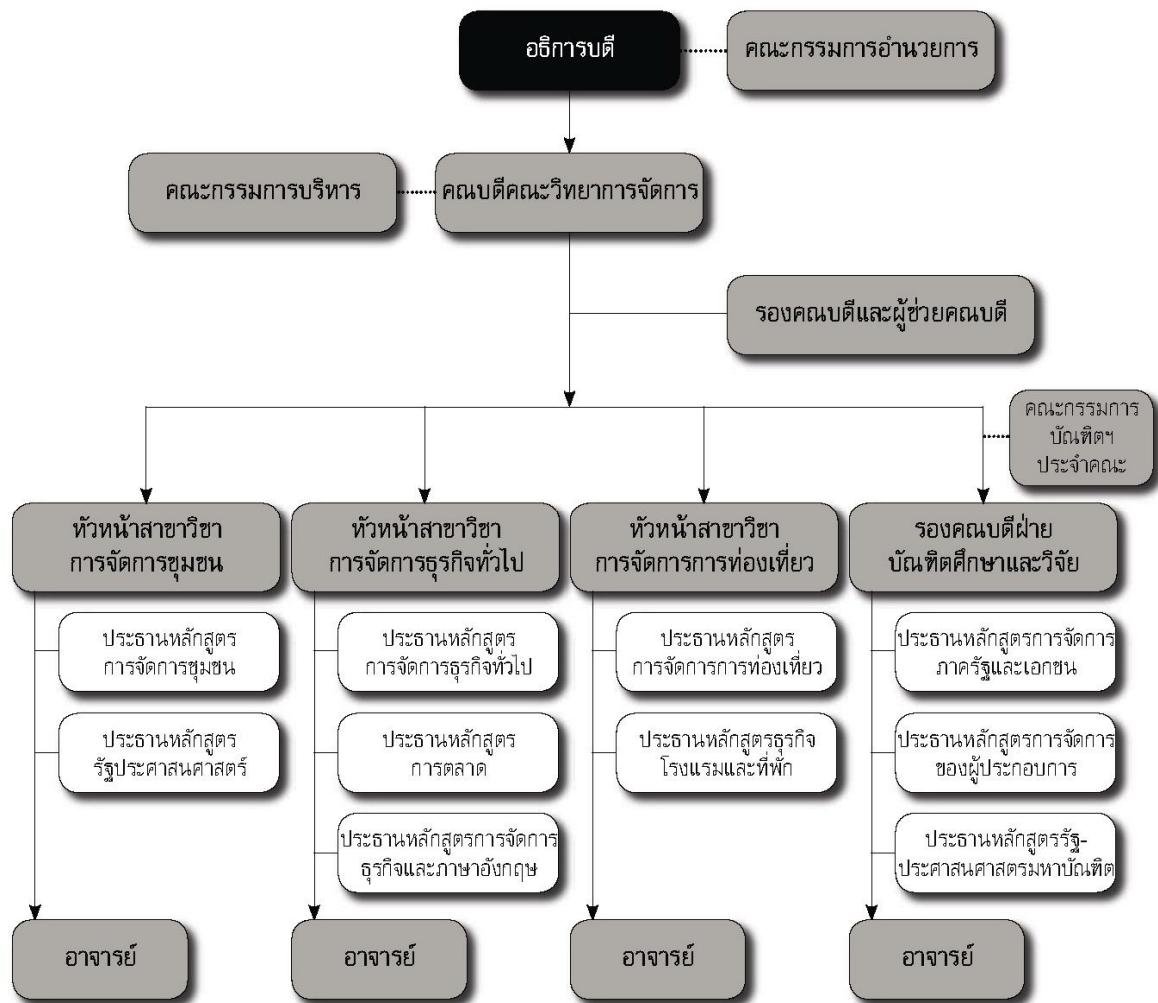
อธิการบดี

คณะกรรมการอำนวยการ

คณะกรรมการบริหาร

คณบดีคณะวิทยาการจัดการ

รองคณบดีและผู้ช่วยคณบดี

คณะกรรมการบัณฑิตฯ ประจำคณะ

หัวหน้าสาขาวิชา การจัดการชุมชน

ประธานหลักสูตร การจัดการชุมชน

ประธานหลักสูตร รัฐประศาสนศาสตร์

อาจารย์

หัวหน้าสาขาวิชา การจัดการธุรกิจทั่วไป

ประธานหลักสูตร การจัดการธุรกิจทั่วไป

ประธานหลักสูตร การตลาด

ประธานหลักสูตรการจัดการ ธุรกิจและภาษาอังกฤษ

อาจารย์

หัวหน้าสาขาวิชา การจัดการการท่องเที่ยว

ประธานหลักสูตร การจัดการการท่องเที่ยว

ประธานหลักสูตรธุรกิจ โรงแรมและที่พัก

อาจารย์

รองคณบดีฝ่าย บัณฑิตศึกษาและวิจัย

ประธานหลักสูตรการจัดการ ภาครัฐและเอกชน

ประธานหลักสูตรการจัดการ ของผู้ประกอบการ

ประธานหลักสูตรรัฐ-ประศาสนศาสตรมหาบัณฑิต

อาจารย์